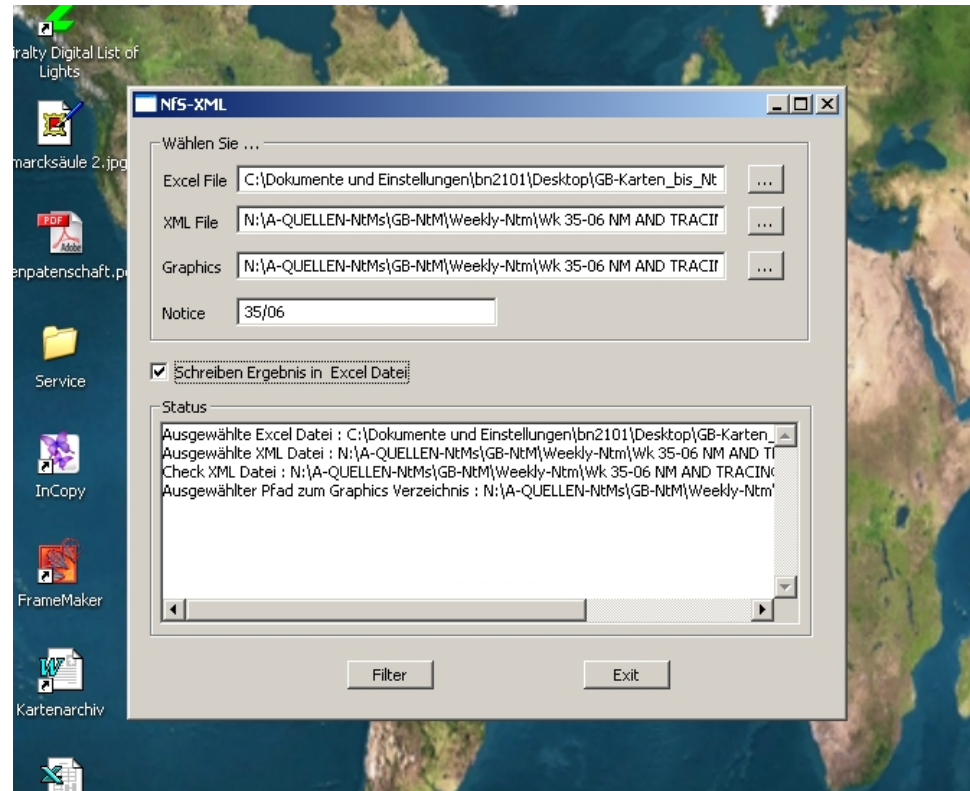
iralty Digital List of Lights

marcksäule 2.jpg

PDF

Adobe

enpatenschaft.p

Service

InCopy

FrameMaker

W

Kartenarchiv

NfS-XML

Wählen Sie ...

Excel File C:\Dokumente und Einstellungen\bn2101\Desktop\GB-Karten_bis_Nt ...

XML File N:\A-QUELLEN-NtMs\GB-NtM\Weekly-Ntm\Wk 35-06 NM AND TRACII ...

Graphics N:\A-QUELLEN-NtMs\GB-NtM\Weekly-Ntm\Wk 35-06 NM AND TRACII ...

Notice 35/06

Schreiben Ergebnis in Excel Datei

Status

Ausgewählte Excel Datei : C:\Dokumente und Einstellungen\bn2101\Desktop\GB-Karten_
Ausgewählte XML Datei : N:\A-QUELLEN-NtMs\GB-NtM\Weekly-Ntm\Wk 35-06 NM AND T
Check XML Datei : N:\A-QUELLEN-NtMs\GB-NtM\Weekly-Ntm\Wk 35-06 NM AND TRACIN
Ausgewählter Pfad zum Graphics Verzeichnis : N:\A-QUELLEN-NtMs\GB-NtM\Weekly-Ntm'

Filter

Exit